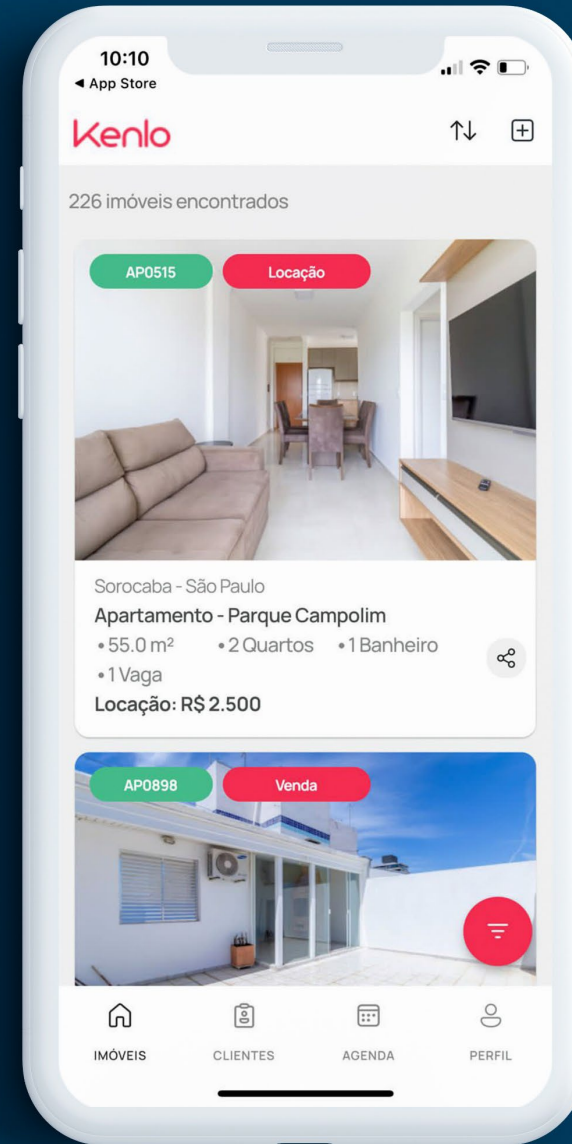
10:10
◀ App Store

Kenlo

226 imóveis encontrados

AP0515
Locação

Sorocaba - São Paulo
Apartamento - Parque Campolim
• 55.0 m² • 2 Quartos • 1 Banheiro
• 1 Vaga
Locação: R$ 2.500

AP0898
Venda

IMÓVEIS
CLIENTES
AGENDA
PERFIL